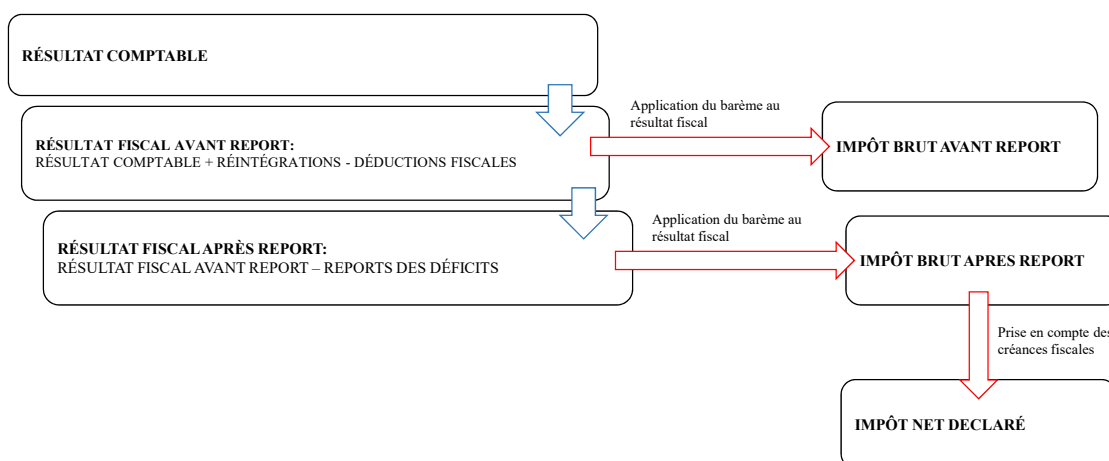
RÉSULTAT COMPTABLE

RÉSULTAT FISCAL AVANT REPORT:
RÉSULTAT COMPTABLE + RÉINTÉGRATIONS - DÉDUCTIONS FISCALES

Application du barème au résultat fiscal

IMPÔT BRUT AVANT REPORT

RÉSULTAT FISCAL APRÈS REPORT:
RÉSULTAT FISCAL AVANT REPORT – REPORTS DES DÉFICITS

Application du barème au résultat fiscal

IMPÔT BRUT APRES REPORT

Prise en compte des créances fiscales

IMPÔT NET DECLARÉ